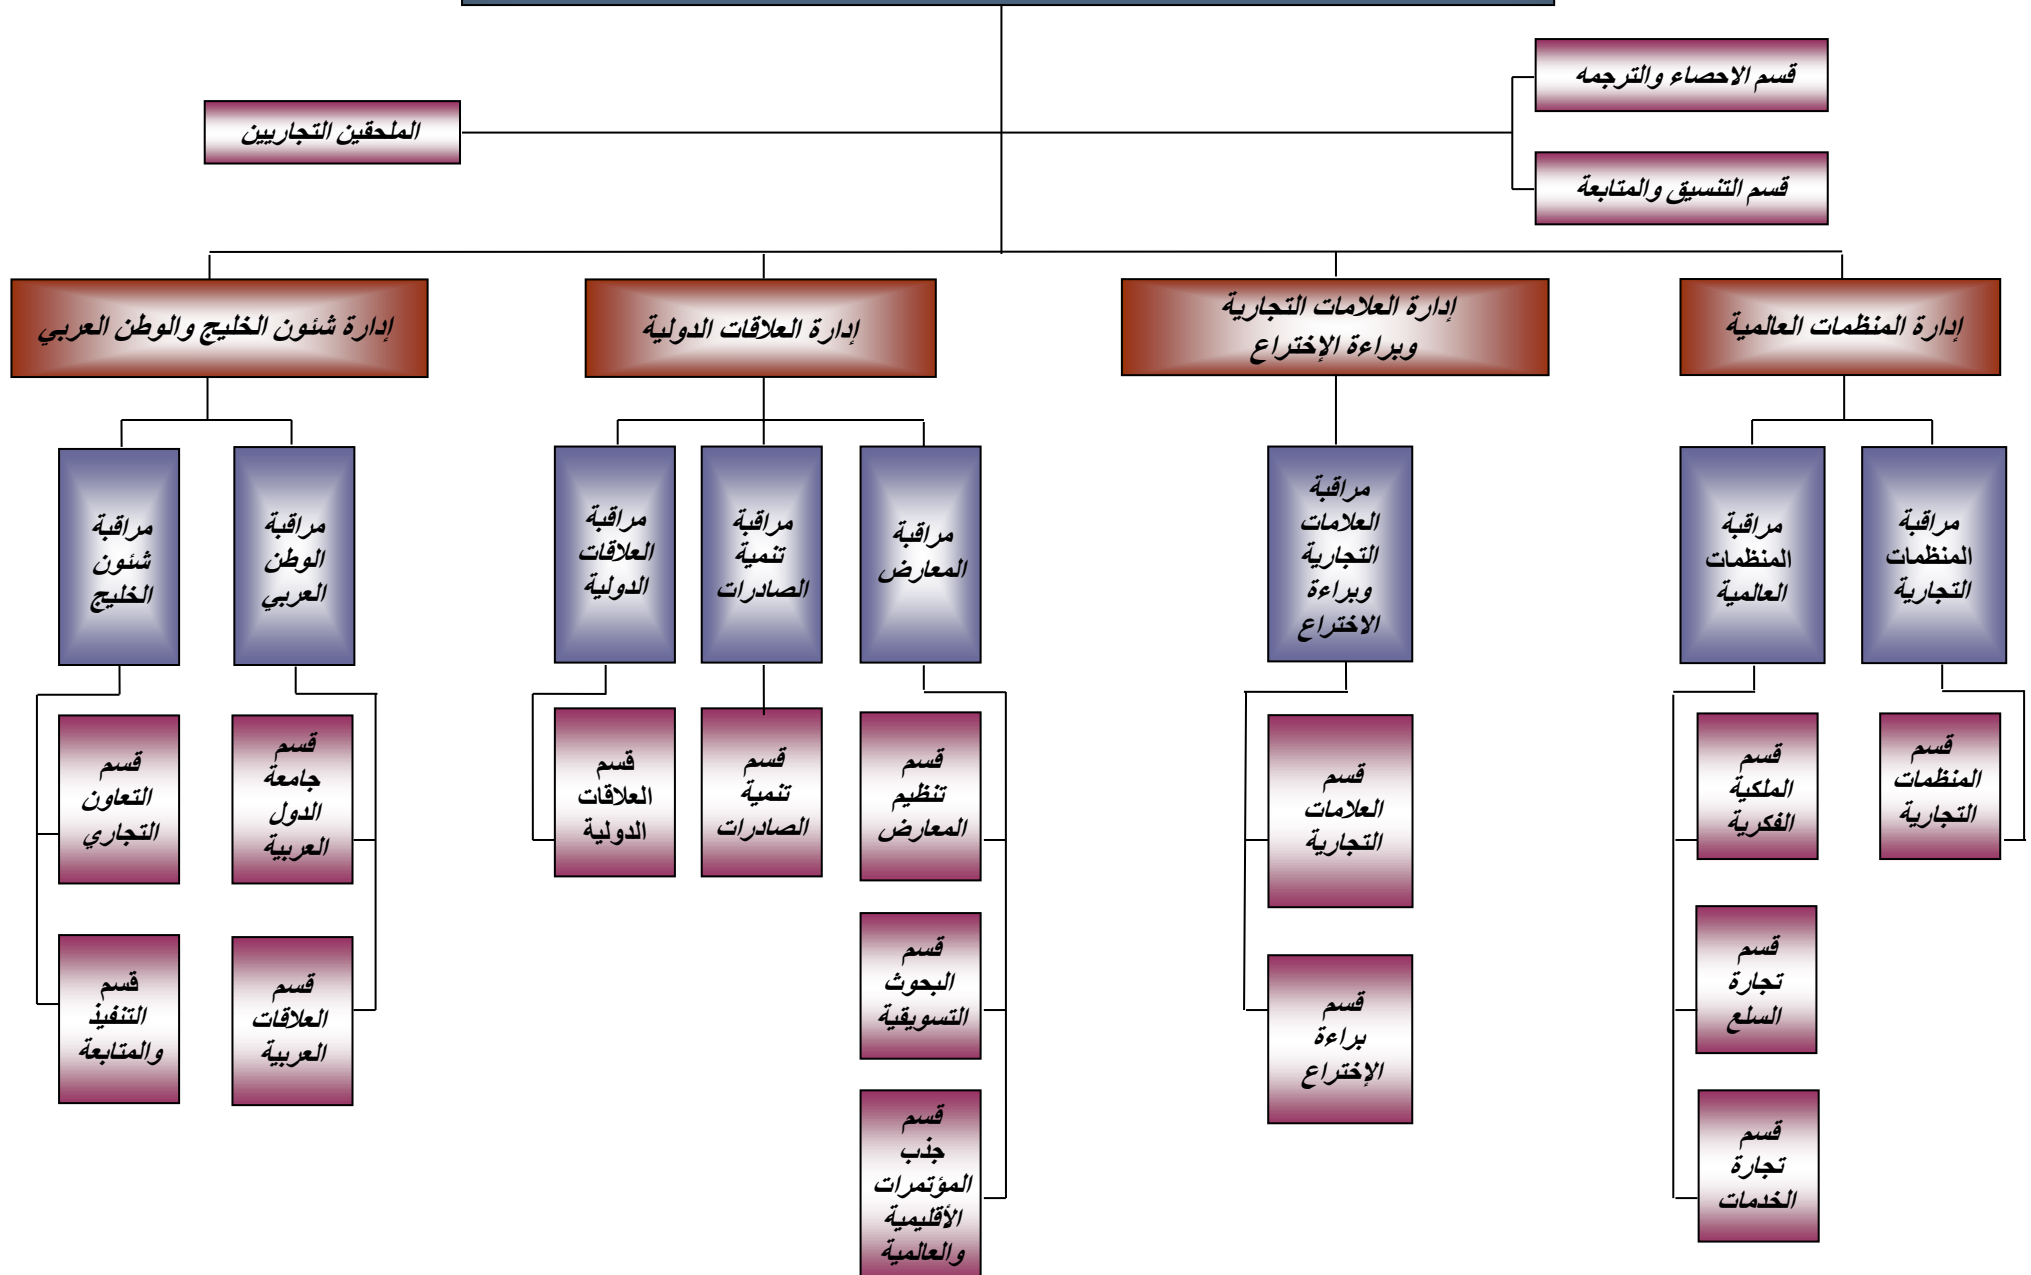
قسم الاحصاء والترجمه

قسم التنسيق والمتابعة

الملحقين التجاريين

إدارة المنظمات العالمية

إدارة العلامات التجارية وبراءة الإختراع

إدارة العلاقات الدولية

إدارة شئون الخليج والوطن العربي

مراقبة المنظمات التجارية

مراقبة المنظمات العالمية

مراقبة العلامات التجارية وبراءة الاختراع

مراقبة المعارض

مراقبة تنمية الصادرات

مراقبة العلاقات الدولية

مراقبة الوطن العربي

مراقبة شئون الخليج

قسم المنظمات التجارية

قسم الملكية الفكرية

قسم تجارة السلع

قسم تجارة الخدمات

قسم العلامات التجارية

قسم براءة الإختراع

قسم تنظيم المعارض

قسم البحوث التسويقية

قسم جذب المؤتمرات الأقليمية والعالمية

قسم تنمية الصادرات

قسم العلاقات الدولية

قسم جامعة الدول العربية

قسم العلاقات العربية

قسم التعاون التجاري

قسم التنفيذ والمتابعة